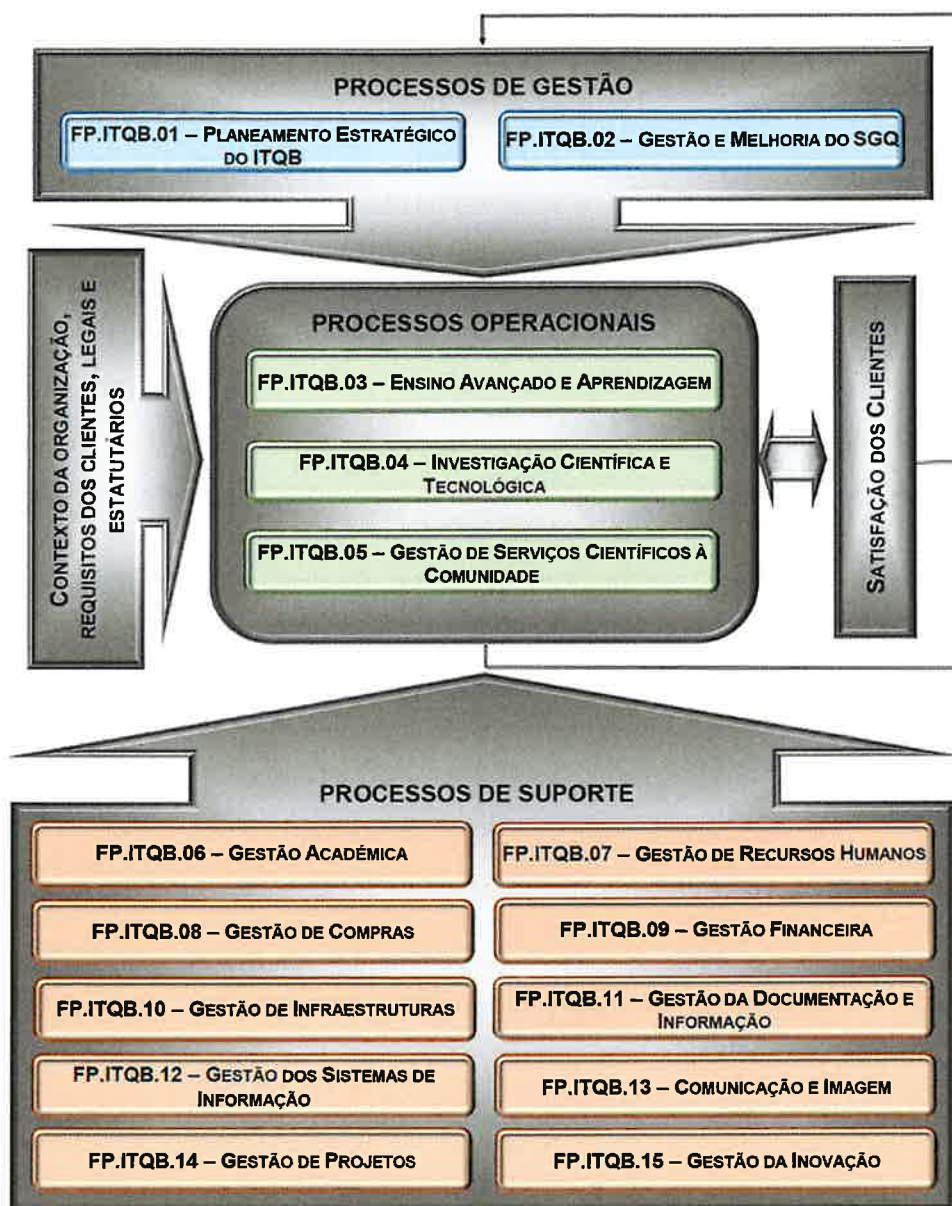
PROCESSOS DE GESTÃO

FP.ITQB.01 – PLANEAMENTO ESTRATÉGICO DO ITQB

FP.ITQB.02 – GESTÃO E MELHORIA DO SGQ

CONTEXTO DA ORGANIZAÇÃO, REQUISITOS DOS CLIENTES, LEGAIS E ESTATUTÁRIOS

PROCESSOS OPERACIONAIS

FP.ITQB.03 – ENSINO AVANÇADO E APRENDIZAGEM

FP.ITQB.04 – INVESTIGAÇÃO CIENTÍFICA E TECNOLÓGICA

FP.ITQB.05 – GESTÃO DE SERVIÇOS CIENTÍFICOS À COMUNIDADE

SATISFAÇÃO DOS CLIENTES

PROCESSOS DE SUPORTE

| FP.ITQB.06 – GESTÃO ACADÉMICA | FP.ITQB.07 – GESTÃO DE RECURSOS HUMANOS |
|---|---|
| FP.ITQB.08 – GESTÃO DE COMPRAS | FP.ITQB.09 – GESTÃO FINANCEIRA |
| FP.ITQB.10 – GESTÃO DE INFRAESTRUTURAS | FP.ITQB.11 – GESTÃO DA DOCUMENTAÇÃO E INFORMAÇÃO |
| FP.ITQB.12 – GESTÃO DOS SISTEMAS DE INFORMAÇÃO | FP.ITQB.13 – COMUNICAÇÃO E IMAGEM |
| FP.ITQB.14 – GESTÃO DE PROJETOS | FP.ITQB.15 – GESTÃO DA INOVAÇÃO |